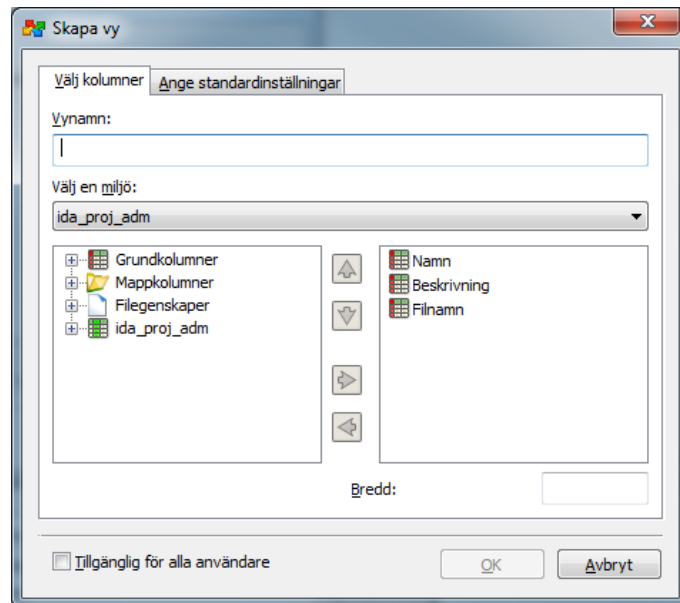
Skapa vy

Välj kolumner | Ange standardinställningar

Vynamn:

Välj en miljö:

ida_proj_adm

Grundkolumner
Mappkolumner
Filegenskaper
ida_proj_adm

Namn
Beskrivning
Filnamn

Bredd:

Tillgänglig för alla användare

OK

Avbryt